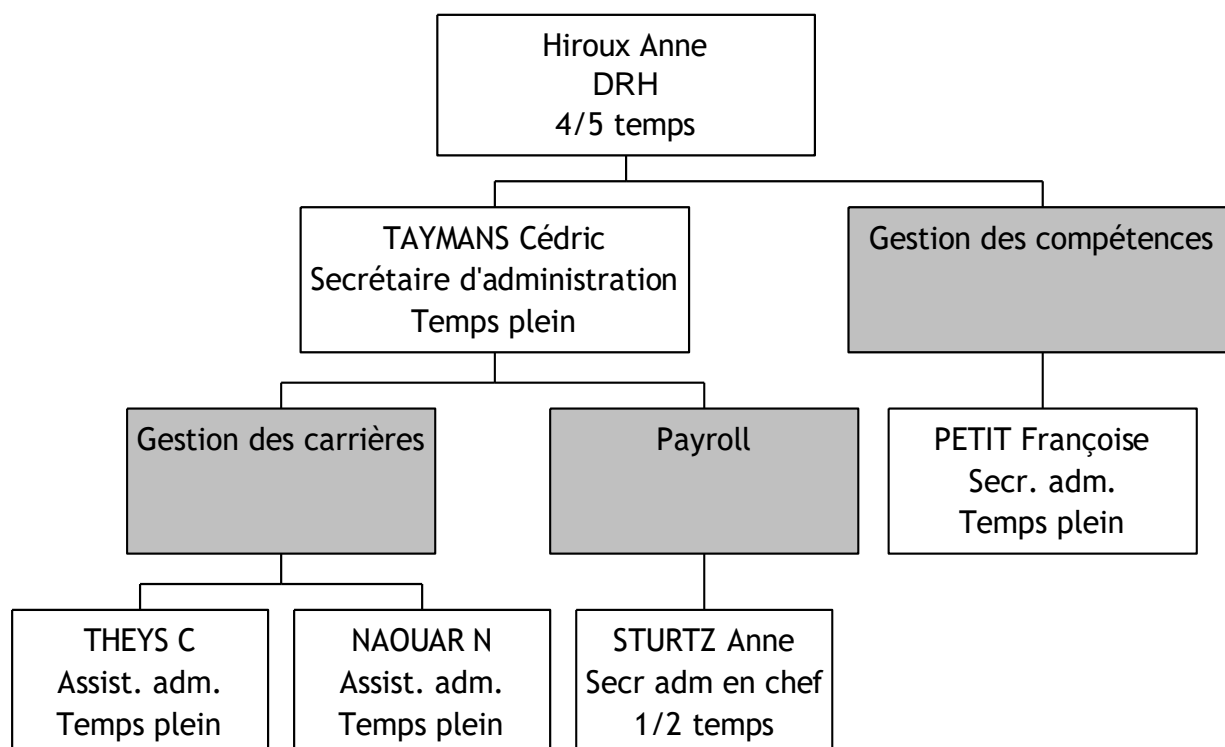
Hiroux Anne
DRH
4/5 temps

TAYMANS Cédric
Secrétaire d'administration
Temps plein

Gestion des compétences

Gestion des carrières

Payroll

PETIT Françoise
Secr. adm.
Temps plein

THEYS C
Assist. adm.
Temps plein

NAOUAR N
Assist. adm.
Temps plein

STURTZ Anne
Secr adm en chef
1/2 temps